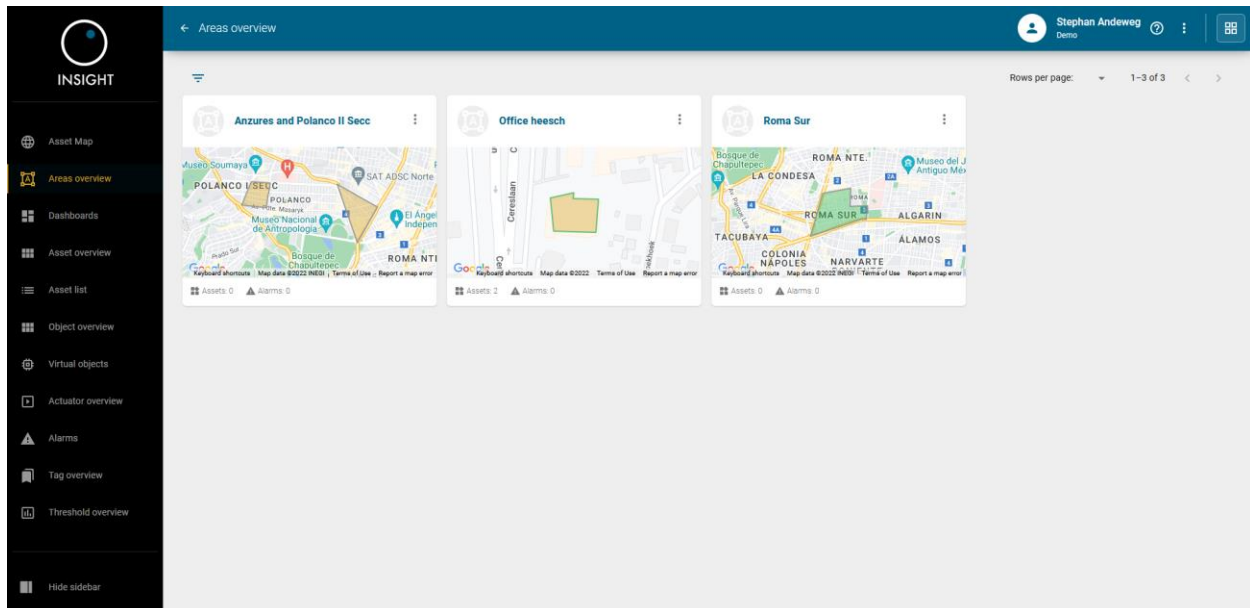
INSIGHT

Asset Map
Areas overview
Dashboards
Asset overview
Asset list
Object overview
Virtual objects
Actuator overview
Alarms
Tag overview
Threshold overview

Hide sidebar

← Areas overview

Stephan Andeweg
Demo

Rows per page: 1–3 of 3

Anzures and Polanco II Secc

Museo Soumaya
SAT ADSC Norte
POLANCO I SECC
POLANCO
Museo Nacional de Antropología
El Ángel de la Independencia
Bosque de Chapultepec
ROMA NTE
Google
Keyboard shortcuts Map data ©2022 INEGI Terms of Use Report a map error

Assets: 0 Alarms: 0

Office heesch

Ceresiaan
Google
Keyboard shortcuts Map data ©2022 Terms of Use Report a map error

Assets: 2 Alarms: 0

Roma Sur

Bosque de Chapultepec
ROMA NTE.
Museo del Juguete Antiguo México
LA CONDESA
ROMA SUR
ALGARIN
TACUBAYA
ÁLAMOS
COLONIA NÁPOLES
NARVARTE
Google
Keyboard shortcuts Map data ©2022 INEGI Terms of Use Report a map error

Assets: 0 Alarms: 0